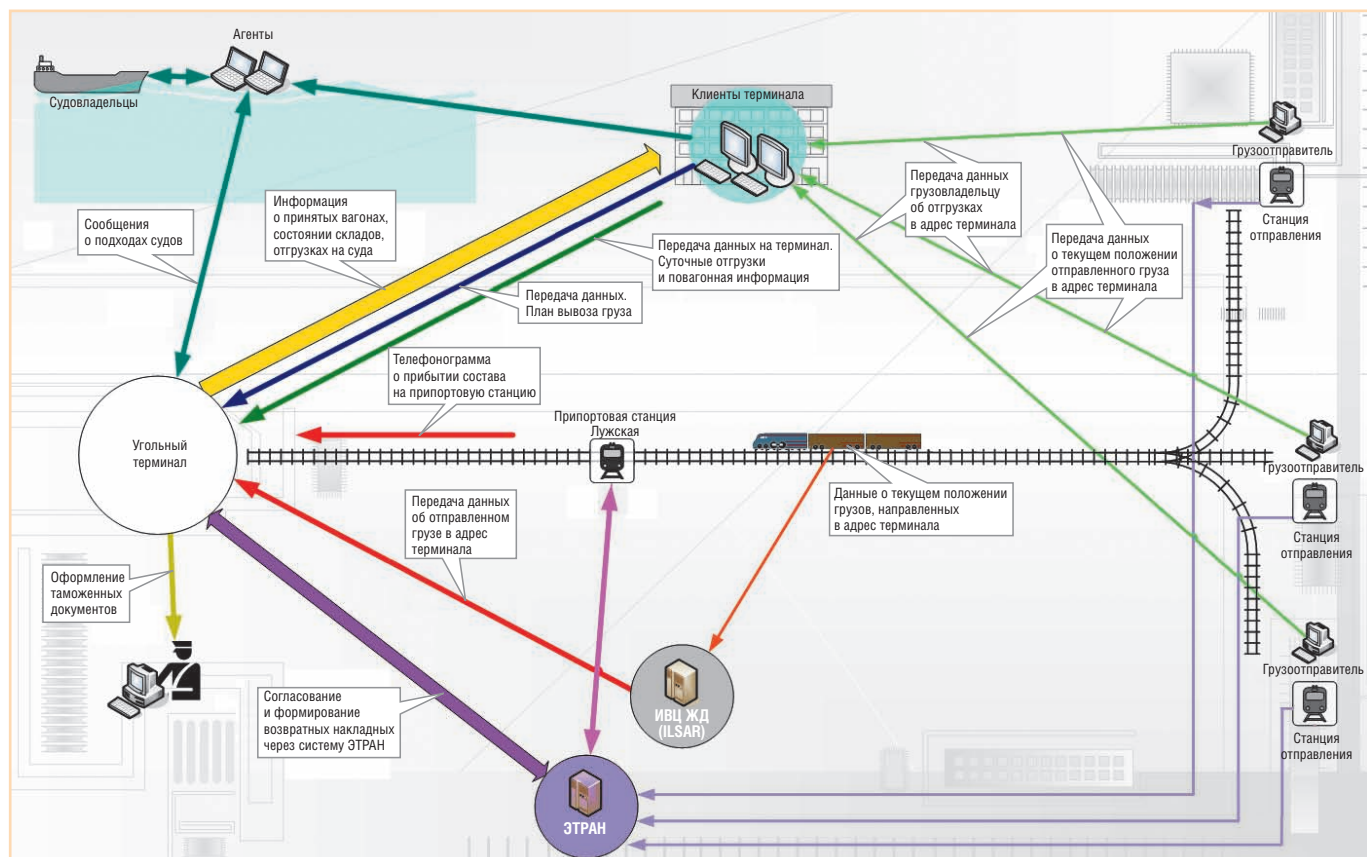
Агенты

Судовладельцы

Клиенты терминала

Грузоотправитель

Станция отправления

Передача данных грузовладельцу об отгрузках в адрес терминала

Передача данных о текущем положении отправленного груза в адрес терминала

Информация о принятых вагонах, состоянии складов, отгрузках на суда

Сообщения о подходах судов

Передача данных на терминал. Суточные отгрузки и повагонная информация

Передача данных. План вывоза груза

Телефонограмма о прибытии состава на припортовую станцию

Угольный терминал

Припортовая станция Лужская

Грузоотправитель

Станция отправления

Данные о текущем положении грузов, направленных в адрес терминала

Передача данных об отправленном грузе в адрес терминала

Оформление таможенных документов

Грузоотправитель

Станция отправления

ИВЦ ЖД (ILSAR)

Согласование и формирование возвратных накладных через систему ЭТРАН

ЭТРАН